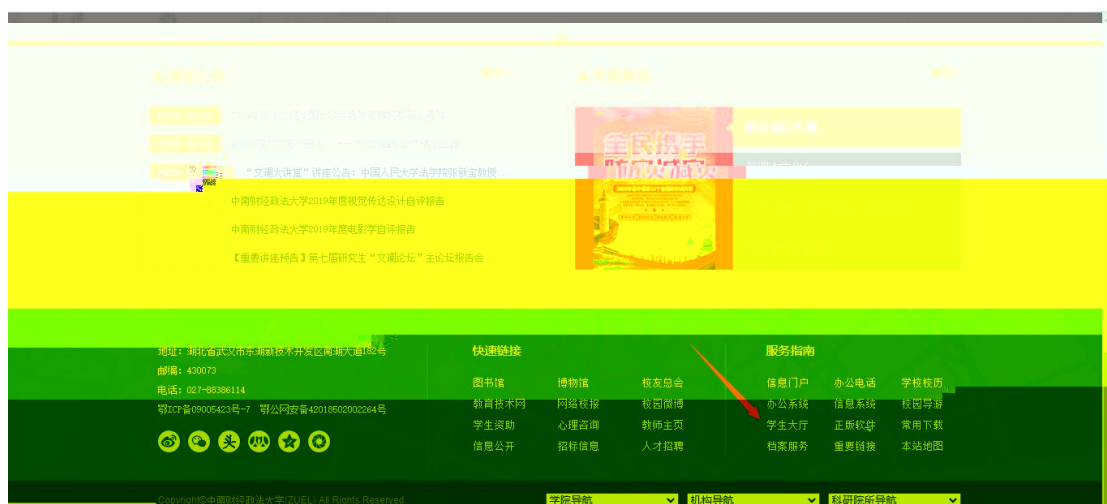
通知公告

更多

"文澜大讲堂"讲座公告：中国人民大学法学院张新宝教授...

中南财经政法大学2019年度视觉传达设计自评报告

中南财经政法大学2019年度电影学自评报告

【重要讲座预告】第七届研究生"文澜论坛"主论坛报告会

专题网站

更多

全民携手 防灾减灾

地址：湖北省武汉市东湖新技术开发区南湖大道182号
邮编：430073
电话：027-88386114
鄂ICP备09005423号-7 鄂公网安备42018502002264号

快速链接

| 图书馆 | 博物馆 | 校友总会 |
|---|---|---|
| 教育技术网 | 网络校报 | 校园微博 |
| 学生资助 | 心理咨询 | 教师主页 |
| 信息公开 | 招标信息 | 人才招聘 |

服务指南

| 信息门户 | 办公电话 | 学校校历 |
|---|---|---|
| 办公系统 | 信息系统 | 校园导游 |
| 学生大厅 | 正版软件 | 常用下载 |
| 档案服务 | 重要链接 | 本站地图 |

Copyright©中南财经政法大学(ZUEL) All Rights Reserved

学院导航

机构导航

科研院所导航